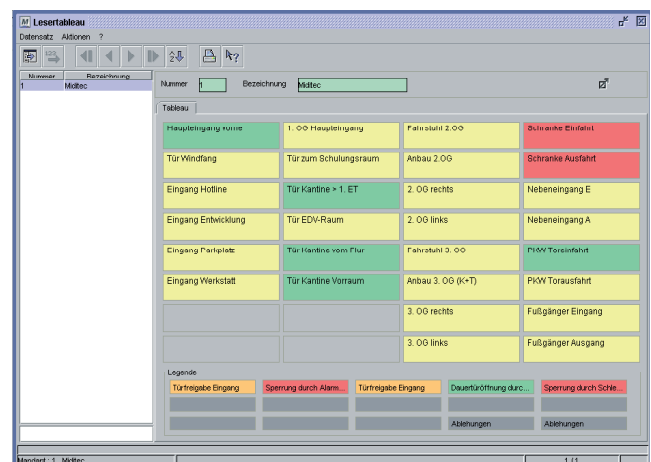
M Lesertableau

Datensatz Aktionen ?

| Nummer | Bezeichnung |
|---|---|
| 1 | Miditec |

Nummer 1 Bezeichnung Miditec

Tableau

| | | | |
|---|---|---|---|
| Haupteingang vorne | 1. OG Haupteingang | Fahrstuhl 2.OG | Schranke Einfahrt |
| Tür Windfang | Tür zum Schulungsraum | Anbau 2.OG | Schranke Ausfahrt |
| Eingang Hotline | Tür Kantine > 1. ET | 2. OG rechts | Nebeneingang E |
| Eingang Entwicklung | Tür EDV-Raum | 2. OG links | Nebeneingang A |
| Eingang Parkplatz | Tür Kantine vom Flur | Fahrstuhl 3. OG | PKW Toreinfahrt |
| Eingang Werkstatt | Tür Kantine Vorraum | Anbau 3. OG (K+T) | PKW Torausfahrt |
| | | 3. OG rechts | Fußgänger Eingang |
| | | 3. OG links | Fußgänger Ausgang |

Legende

Türfreigabe Eingang | Sperrung durch Alarm... | Türfreigabe Eingang | Dauertüröffnung durc... | Sperrung durch Schle...

Ablehnungen | Ablehnungen

Mandant : 1 Miditec

1 / 1